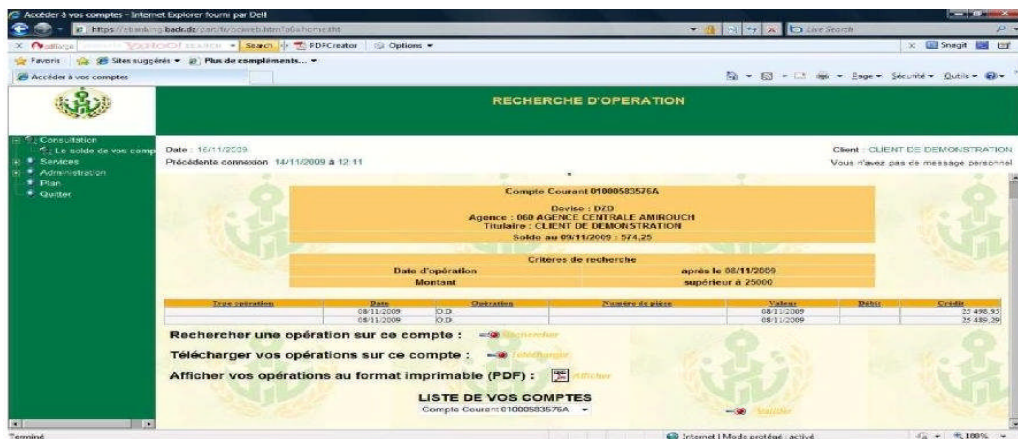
Accéder à vos comptes - Internet Explorer fourni par Dell

https://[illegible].badr.dz/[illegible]

Yahoo! SEARCH Search PDFCreator Options

Live Search

Snagit

Favoris Sites suggérés Plus de compléments...

Accéder à vos comptes

Page Sécurité Outils

RECHERCHE D'OPERATION

Consultation
Le solde de vos comp
Services
Administration
Plan
Quitter

Date : 16/11/2009
Précédente connexion 14/11/2009 à 12:11

Client : CLIENT DE DEMONSTRATION
Vous n'avez pas de message personnel

Compte Courant 01000583576A

Devise : DZD
Agence : 060 AGENCE CENTRALE AMIROUCH
Titulaire : CLIENT DE DEMONSTRATION
Solde au 09/11/2009 : 574,25

Critères de recherche

| Date d'opération | après le 08/11/2009 |
|---|---|
| Montant | supérieur à 25000 |

| Type opération | Date | Opération | Numéro de pièce | Valeur | Débit | Crédit |
|---|---|---|---|---|---|---|
| | 08/11/2009 | O.D | | 08/11/2009 | | 25 498,95 |
| | 08/11/2009 | O.D | | 08/11/2009 | | 25 489,39 |

Rechercher une opération sur ce compte : Rechercher

Télécharger vos opérations sur ce compte : Télécharger

Afficher vos opérations au format imprimable (PDF) : Afficher

LISTE DE VOS COMPTES
Compte Courant 01000583576A

Valider

Terminé

Internet | Mode protégé : activé

100%